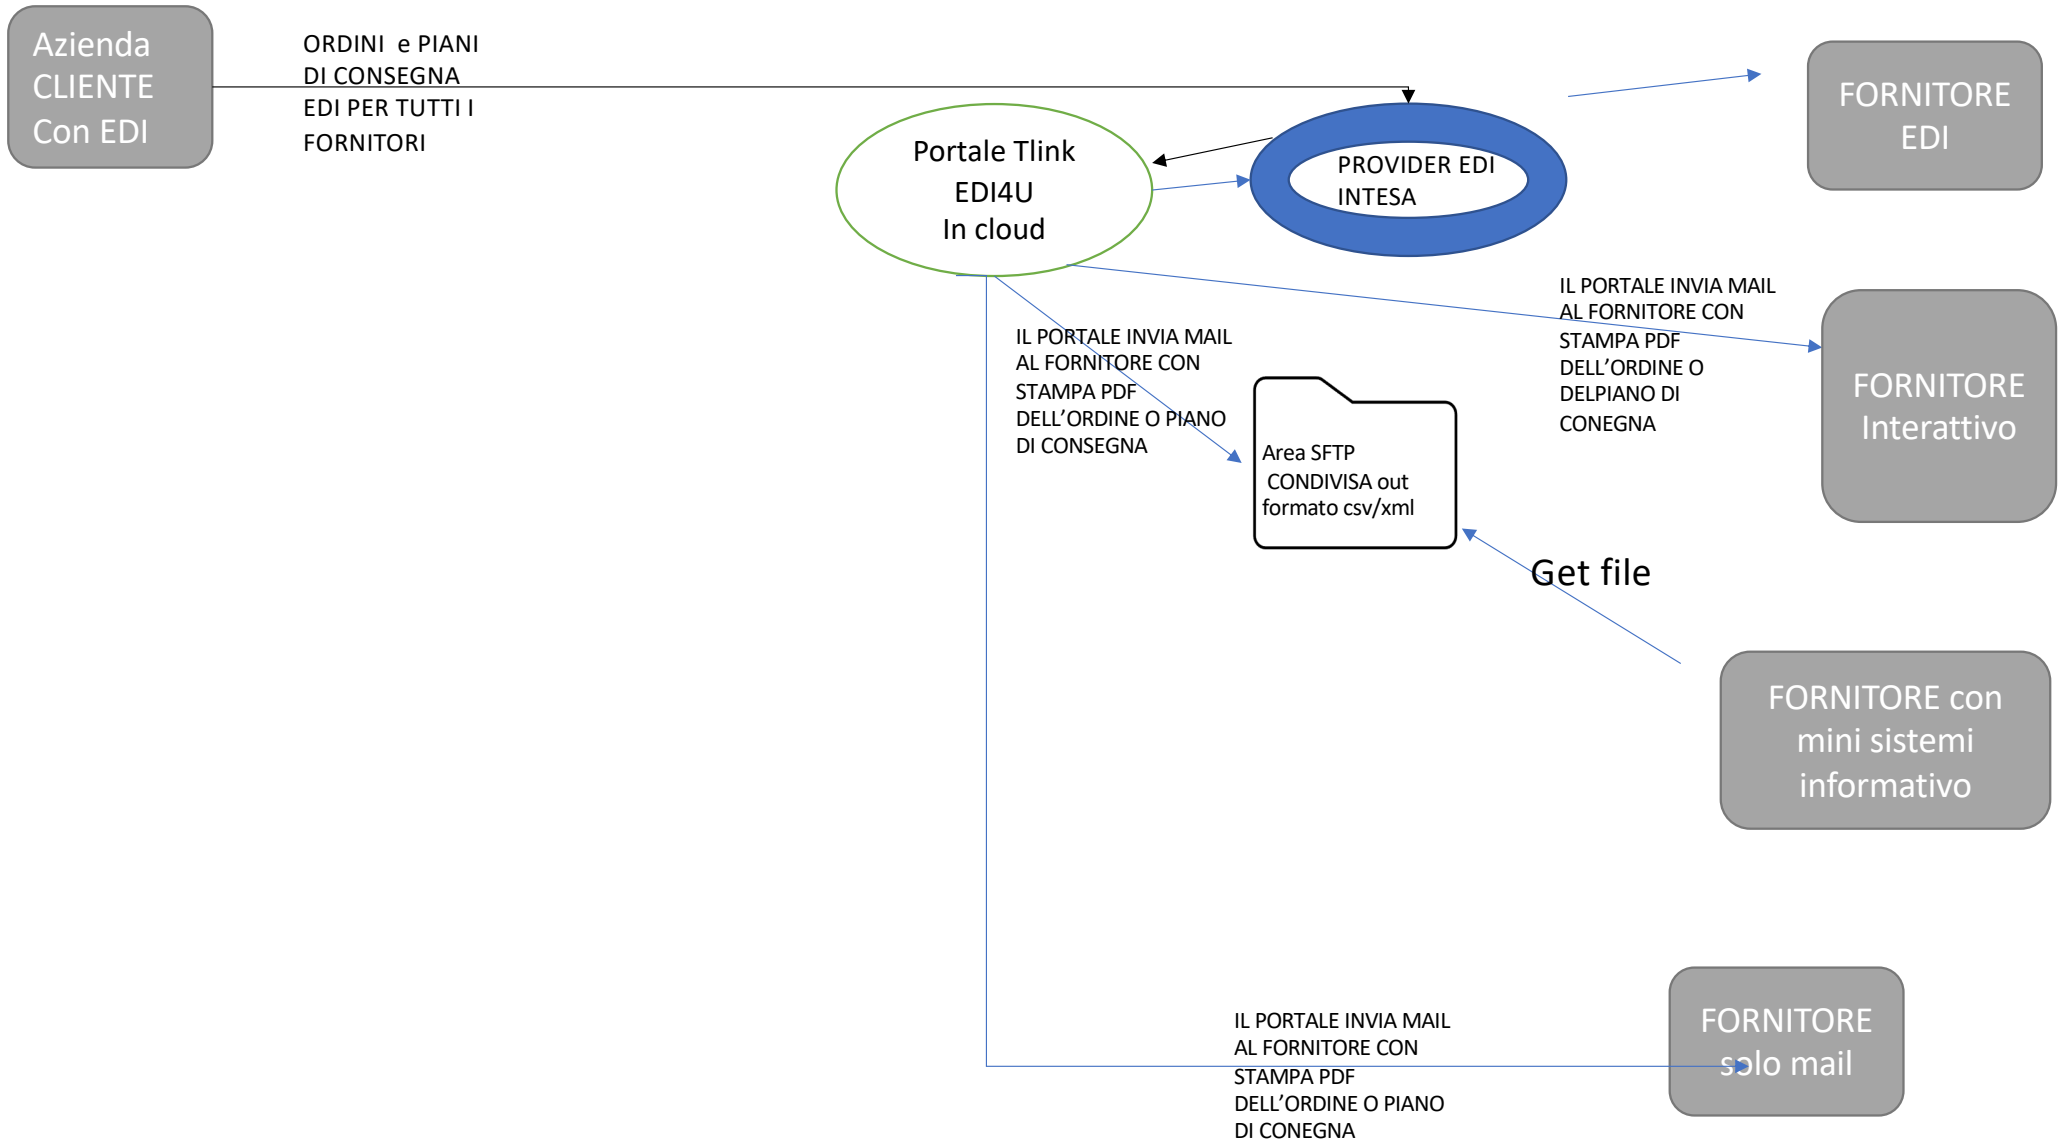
Azienda CLIENTE Con EDI

ORDINI e PIANI DI CONSEGNA EDI PER TUTTI I FORNITORI

FORNITORE EDI

Portale Tlink EDI4U In cloud

PROVIDER EDI INTESA

IL PORTALE INVIA MAIL AL FORNITORE CON STAMPA PDF DELL'ORDINE O DELPIANO DI CONEGNA

FORNITORE Interattivo

IL PORTALE INVIA MAIL AL FORNITORE CON STAMPA PDF DELL'ORDINE O PIANO DI CONSEGNA

Area SFTP CONDIVISA out formato csv/xml

Get file

FORNITORE con mini sistemi informativo

IL PORTALE INVIA MAIL AL FORNITORE CON STAMPA PDF DELL'ORDINE O PIANO DI CONEGNA

FORNITORE solo mail